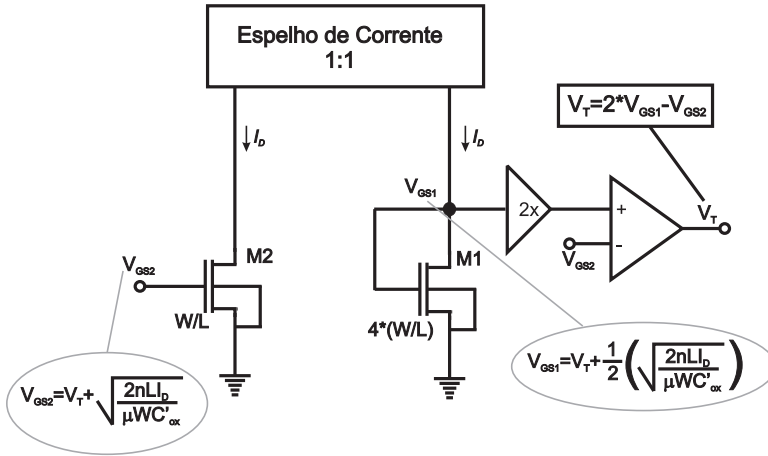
Espelho de Corrente 1:1

$V_T=2*V_{GS1}-V_{GS2}$

$I_D$

$I_D$

$V_{GS1}$

2x

+

-

$V_T$

$V_{GS2}$

M2

$V_{GS2}$

W/L

M1

4*(W/L)

$V_{GS2}=V_T+\sqrt{\frac{2nLI_D}{\mu WC'_{ox}}}$

$V_{GS1}=V_T+\frac{1}{2}\left(\sqrt{\frac{2nLI_D}{\mu WC'_{ox}}}\right)$